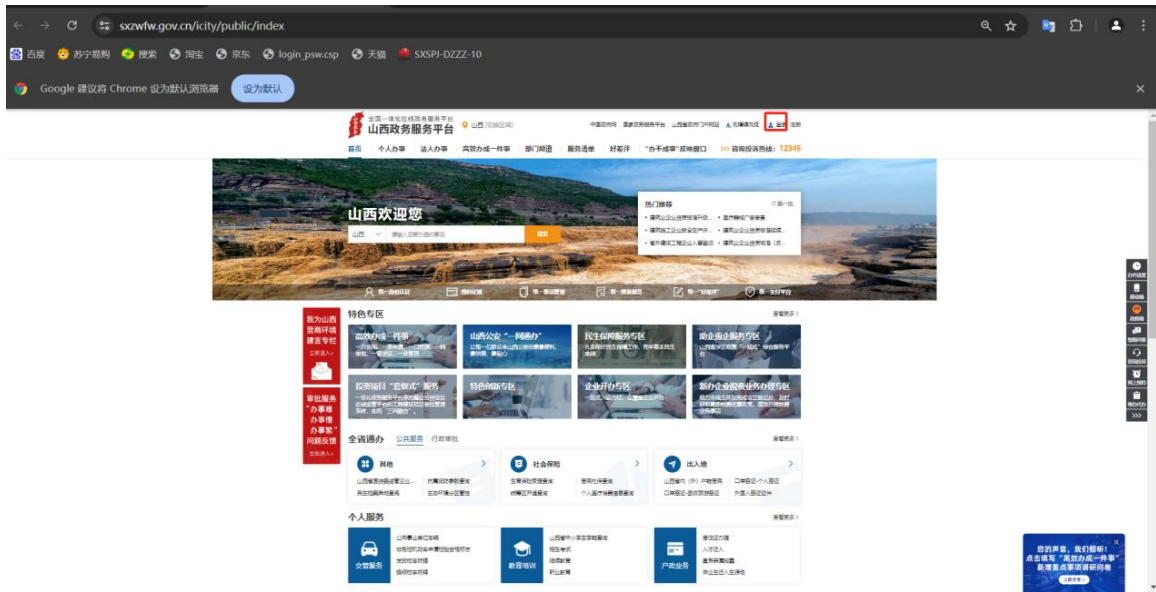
sxzwfw.gov.cn/icity/public/index

百度 苏宁易购 搜索 淘宝 京东 login_psw.csp 天猫 SXSPJ-DZZZ-10

Google 建议将 Chrome 设为默认浏览器 设为默认

全国一体化在线政务服务平台
山西政务服务平台 山西 [切换区域]

中国政府网 国家政务服务平台 山西省人民政府门户网站 无障碍浏览 登录 注册

首页 个人办事 法人办事 高效办成一件事 部门频道 服务清单 好差评 "办不成事"反映窗口 咨询投诉热线: 12345

山西欢迎您
山西 搜索

热门推荐 换一批

特色专区 查看更多
高效办成一件事
山西公安"一网通办"
民生保障服务专区
助企惠企服务专区
投资项目"套餐式"服务
特色创新专区
企业开办专区
新办企业税费业务办理专区

我为山西营商环境建言专栏 立即进入
审批服务"办事难 办事慢 办事繁"问题反馈 立即进入

全省通办 公共服务 行政审批 查看更多
其他
社会保险
出入境

个人服务 查看更多
交管服务
教育培训
户政业务

您的声音,我们倾听!点击填写"高效办成一件事"新增重点事项调研问卷